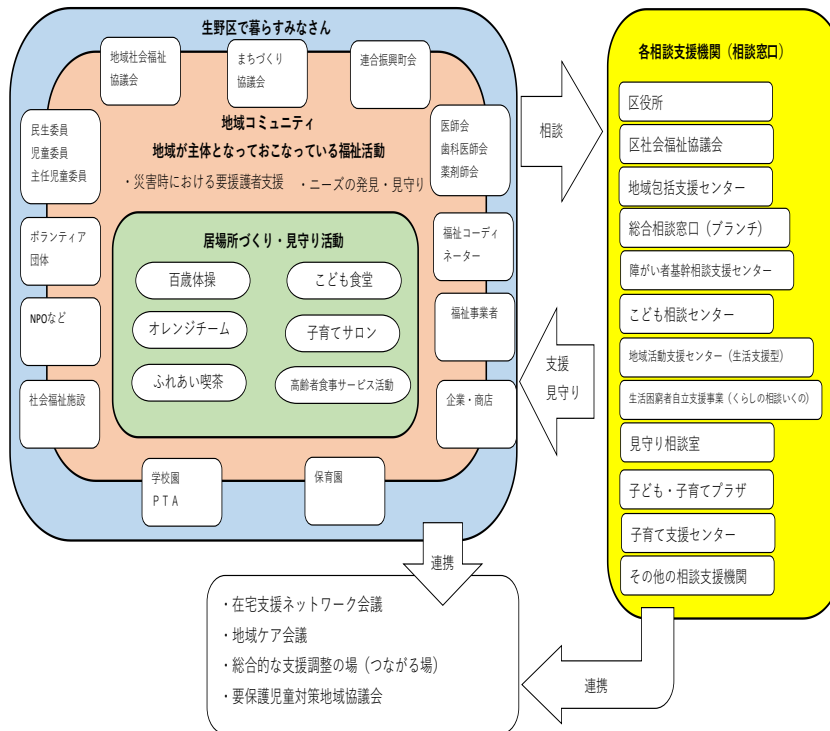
生野区で暮らすみなさん

地域社会福祉協議会

まちづくり協議会

連合振興町会

民生委員
児童委員
主任児童委員

医師会
歯科医師会
薬剤師会

地域コミュニティ
地域が主体となっておこなっている福祉活動
・災害時における要援護者支援　・ニーズの発見・見守り

ボランティア団体

福祉コーディネーター

居場所づくり・見守り活動

百歳体操

こども食堂

NPOなど

オレンジチーム

子育てサロン

福祉事業者

ふれあい喫茶

高齢者食事サービス活動

社会福祉施設

企業・商店

学校園
ＰＴＡ

保育園

相談

支援
見守り

各相談支援機関（相談窓口）

区役所

区社会福祉協議会

地域包括支援センター

総合相談窓口（ブランチ）

障がい者基幹相談支援センター

こども相談センター

地域活動支援センター（生活支援型）

生活困窮者自立支援事業（くらしの相談いくの）

見守り相談室

子ども・子育てプラザ

子育て支援センター

その他の相談支援機関

連携

・在宅支援ネットワーク会議
・地域ケア会議
・総合的な支援調整の場（つながる場）
・要保護児童対策地域協議会

連携